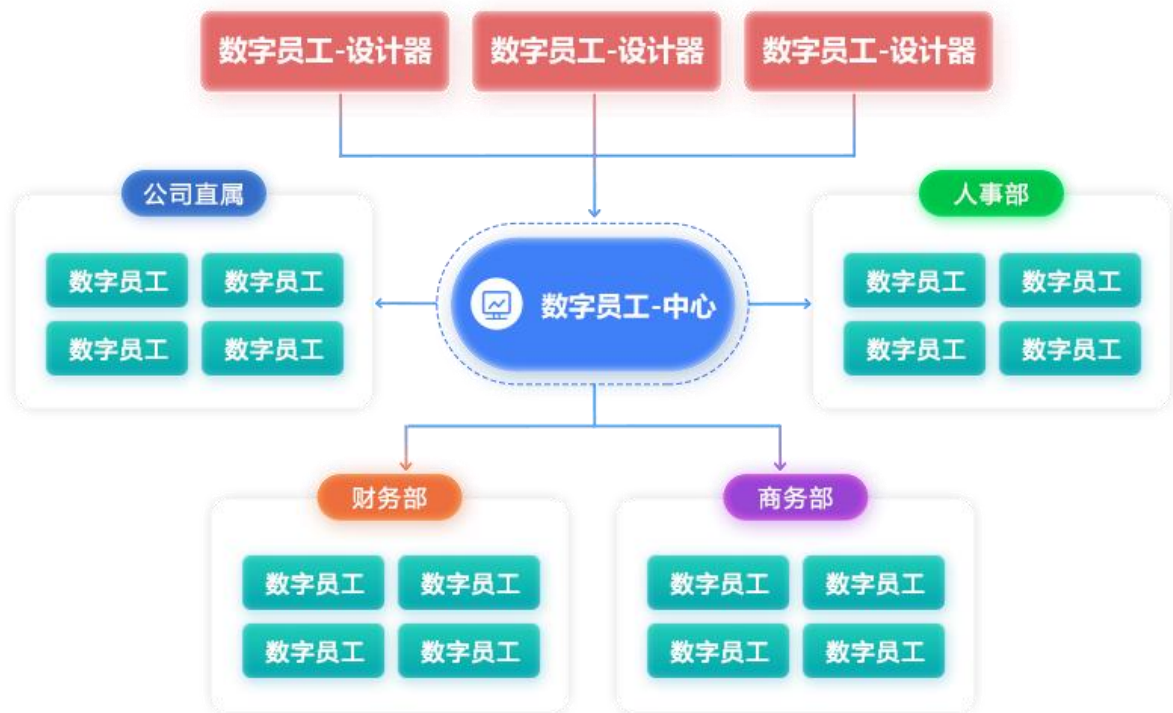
数字员工-设计器
数字员工-设计器
数字员工-设计器

公司直属
数字员工
数字员工
数字员工
数字员工

数字员工-中心

人事部
数字员工
数字员工
数字员工
数字员工

财务部
数字员工
数字员工
数字员工
数字员工

商务部
数字员工
数字员工
数字员工
数字员工